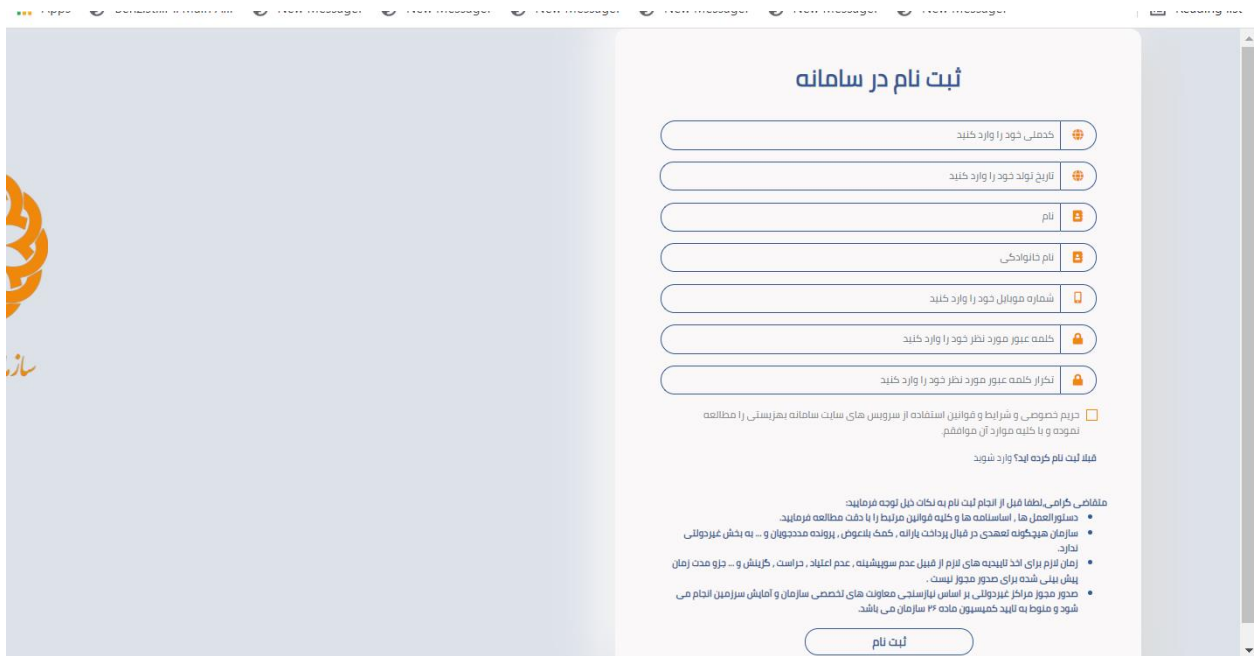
Apps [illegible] New Message! New Message! New Message! New Message! New Message! New Message! Reading list

ثبت نام در سامانه

کدملی خود را وارد کنید

تاریخ تولد خود را وارد کنید

نام

نام خانوادگی

شماره موبایل خود را وارد کنید

کلمه عبور مورد نظر خود را وارد کنید

تکرار کلمه عبور مورد نظر خود را وارد کنید

حریم خصوصی و شرایط و قوانین استفاده از سرویس های سایت سامانه بهزیستی را مطالعه نموده و با کلیه موارد آن موافقم.

قبلا ثبت نام کرده اید؟ وارد شوید

متقاضی گرامی،لطفا قبل از انجام ثبت نام به نکات ذیل توجه فرمایید:
- دستورالعمل ها , اساسنامه ها و کلیه قوانین مرتبط را با دقت مطالعه فرمایید.
- سازمان هیچگونه تعهدی در قبال پرداخت یارانه , کمک بلاعوض , پرونده مددجویان و ... به بخش غیردولتی ندارد.
- زمان لازم برای اخذ تاییدیه های لازم از قبیل عدم سوءپیشینه , عدم اعتیاد , حراست , گزینش و ... جزو مدت زمان پیش بینی شده برای صدور مجوز نیست .
- صدور مجوز مراکز غیردولتی بر اساس نیازسنجی معاونت های تخصصی سازمان و آمایش سرزمین انجام می شود و منوط به تایید کمیسیون ماده ۲۶ سازمان می باشد.

ثبت نام

ساز